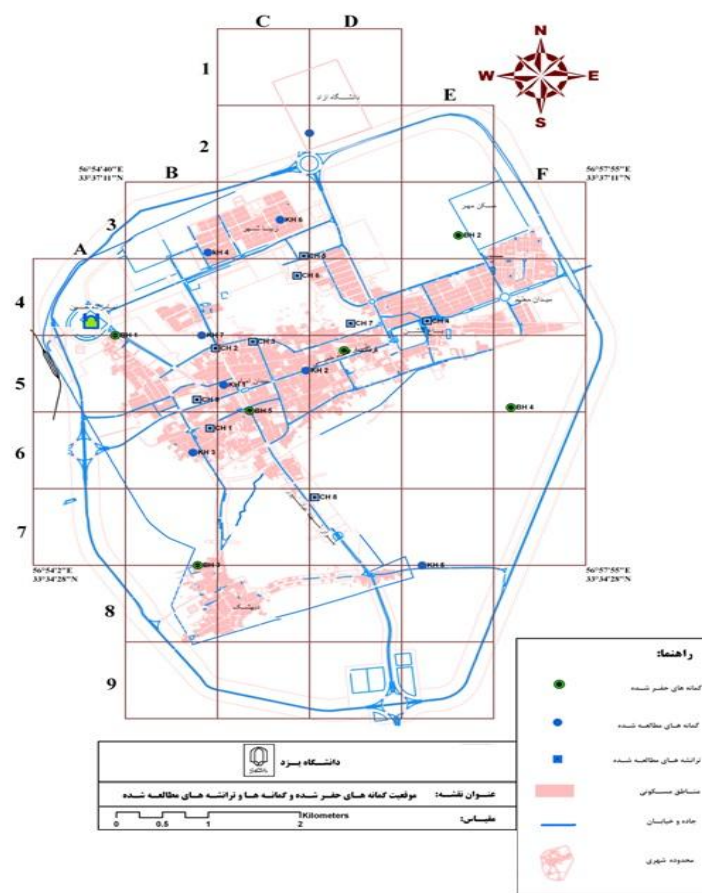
C D
1
2
E
N
W E
S
دانشگاه یزد
56°54'40"E
33°37'11"N
B
56°57'55"E
33°37'11"N
F
3
KH 6
BH 2
KH 4
CH 8
CH 6
A
4
CH 7
CH 4
KH 1
KH 7
CH 2
CH 3
5
KH 2
KH 1
CH 9
BH 5
BH 4
CH 1
6
KH 3
CH 5
7
56°54'2"E
33°34'28"N
56°57'55"E
33°34'28"N
BH 3
KH 5
8
9
راهنما:
گمانه های حفر شده
گمانه های مطالعه شده
ترانشه های مطالعه شده
مناطق مسکونی
جاده و خیابان
محدوده شهری
دانشگاه یزد
عنوان نقشه: موقعیت گمانه های حفر شده و گمانه ها و ترانشه های مطالعه شده
مقیاس:
0 0.5 1 2
Kilometers